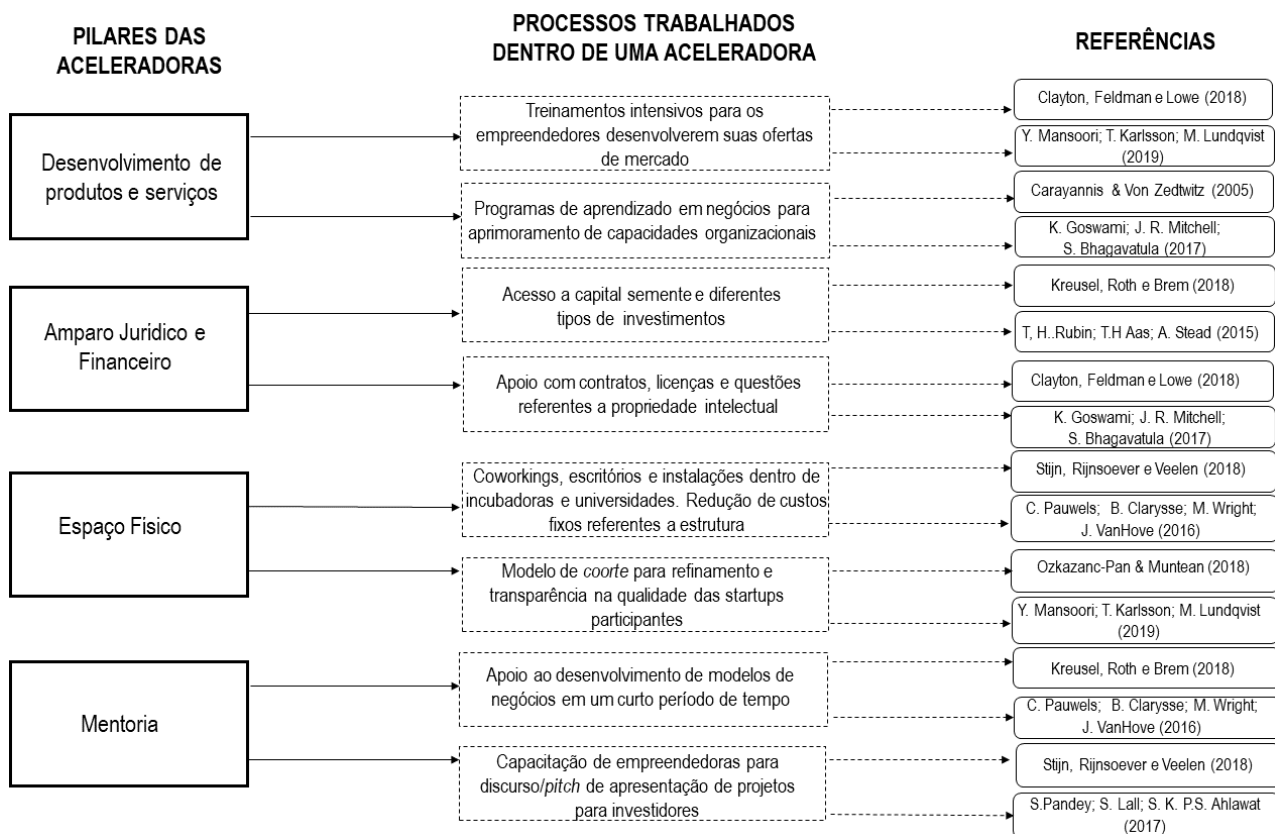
PILARES DAS ACELERADORAS

PROCESSOS TRABALHADOS DENTRO DE UMA ACELERADORA

REFERÊNCIAS

Desenvolvimento de produtos e serviços

Treinamentos intensivos para os empreendedores desenvolverem suas ofertas de mercado

Clayton, Feldman e Lowe (2018)

Y. Mansoori; T. Karlsson; M. Lundqvist (2019)

Programas de aprendizado em negócios para aprimoramento de capacidades organizacionais

Carayannis & Von Zedtwitz (2005)

K. Goswami; J. R. Mitchell; S. Bhagavatula (2017)

Amparo Juridico e Financeiro

Acesso a capital semente e diferentes tipos de investimentos

Kreusel, Roth e Brem (2018)

T, H..Rubin; T.H Aas; A. Stead (2015)

Apoio com contratos, licenças e questões referentes a propriedade intelectual

Clayton, Feldman e Lowe (2018)

K. Goswami; J. R. Mitchell; S. Bhagavatula (2017)

Espaço Fisico

Coworkings, escritórios e instalações dentro de incubadoras e universidades. Redução de custos fixos referentes a estrutura

Stijn, Rijnsoever e Veelen (2018)

C. Pauwels; B. Clarysse; M. Wright; J. VanHove (2016)

Modelo de coorte para refinamento e transparência na qualidade das startups participantes

Ozkazanc-Pan & Muntean (2018)

Y. Mansoori; T. Karlsson; M. Lundqvist (2019)

Mentoria

Apoio ao desenvolvimento de modelos de negócios em um curto período de tempo

Kreusel, Roth e Brem (2018)

C. Pauwels; B. Clarysse; M. Wright; J. VanHove (2016)

Capacitação de empreendedoras para discurso/pitch de apresentação de projetos para investidores

Stijn, Rijnsoever e Veelen (2018)

S.Pandey; S. Lall; S. K. P.S. Ahlawat (2017)